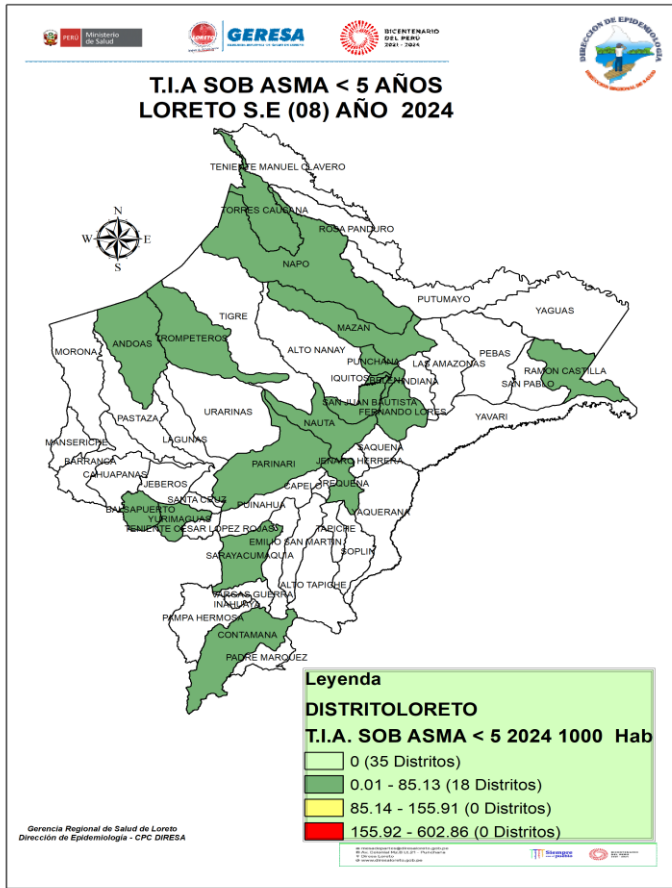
PERÚ Ministerio de Salud

GERESA

BICENTENARIO DEL PERÚ 2021 - 2024

DIRECCIÓN DE EPIDEMIOLOGÍA

T.I.A SOB ASMA < 5 AÑOS
LORETO S.E (08) AÑO 2024

N
W E
S

TENIENTE MANUEL CLAVERO
TORRES CAUSANA
ROSA PANDURO
NAPO
PUTUMAYO
YAGUAS
TIGRE
ANDOAS
TROMPETEROS
MAZAN
ALTO NANAY
MORONA
PUNCHANA
LAS AMAZONAS
PEBAS
RAMON CASTILLA
IQUITOS
BELEN
INDIANA
SAN PABLO
SAN JUAN BAUTISTA
FERNANDO LORES
PASTAZA
URARINAS
YAVARI
NAUTA
MANSERICHE
LAGUNAS
SAQUENA
BARRANCA
PARINARI
JENARO HERRERA
CAHUAPANAS
CAPELO
JEBEROS
REQUENA
SANTA CRUZ
BALSAPUERTO
PUINAHUA
YAQUERANA
YURIMAGUAS
TENIENTE CESAR LOPEZ ROJAS
TAPICHE
EMILIO SAN MARTIN
SOPLIN
SARAYACU
MAQUIA
ALTO TAPICHE
VARGAS GUERRA
INAHUAYA
PAMPA HERMOSA
CONTAMANA
PADRE MARQUEZ

Leyenda
DISTRITOLORETO
T.I.A. SOB ASMA < 5 2024 1000 Hab
0 (35 Distritos)
0.01 - 85.13 (18 Distritos)
85.14 - 155.91 (0 Distritos)
155.92 - 602.86 (0 Distritos)

Gerencia Regional de Salud de Loreto
Dirección de Epidemiología - CPC DIRESA

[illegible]